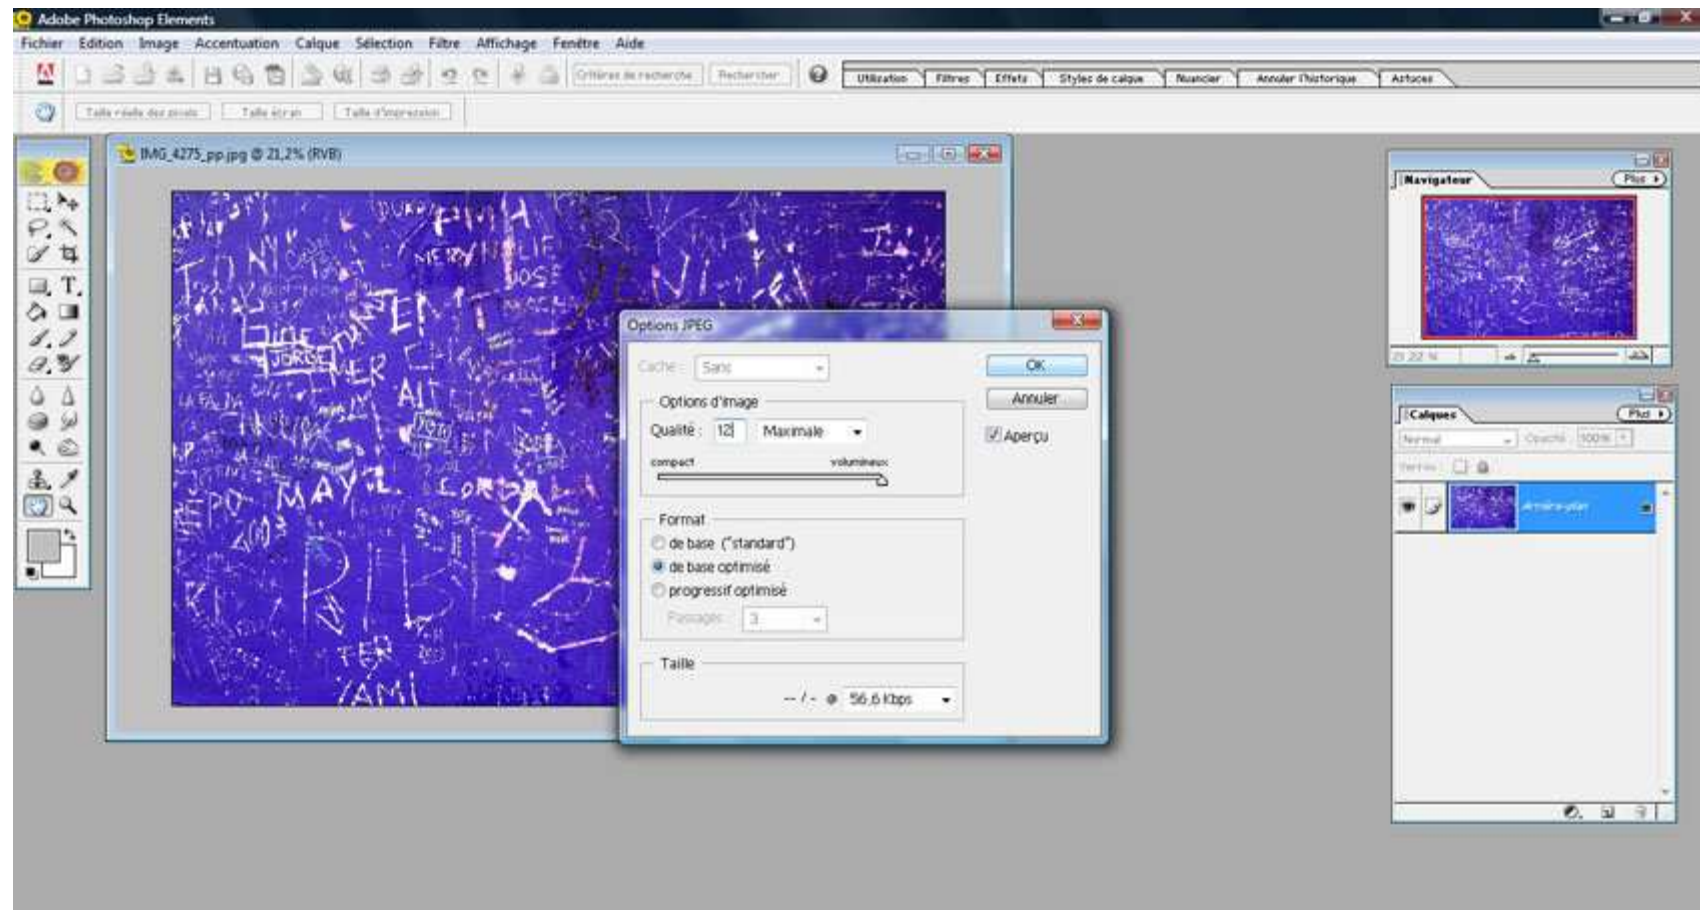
Adobe Photoshop Elements

Fichier Edition Image Accentuation Calque Sélection Filtre Affichage Fenêtre Aide

Critères de recherche Rechercher

Utilisation Filtres Effets Styles de calque Nuancier Annuler l'historique Astuces

Taille réelle des pixels Taille écran Taille d'impression

IMG_4275_pp.jpg @ 21,2% (RVB)

Options JPEG

Cache : Sans

OK

Annuler

Aperçu

Options d'image

Qualité : 12 Maximale

compact volumineux

Format

de base ("standard")

de base optimisé

progressif optimisé

Passages : 3

Taille

-- / - @ 56,6 Kbps

Navigateur

Plus

21,22 %

Calques

Plus

Normal

Opacité : 100%

Verrou :

Arrière-plan